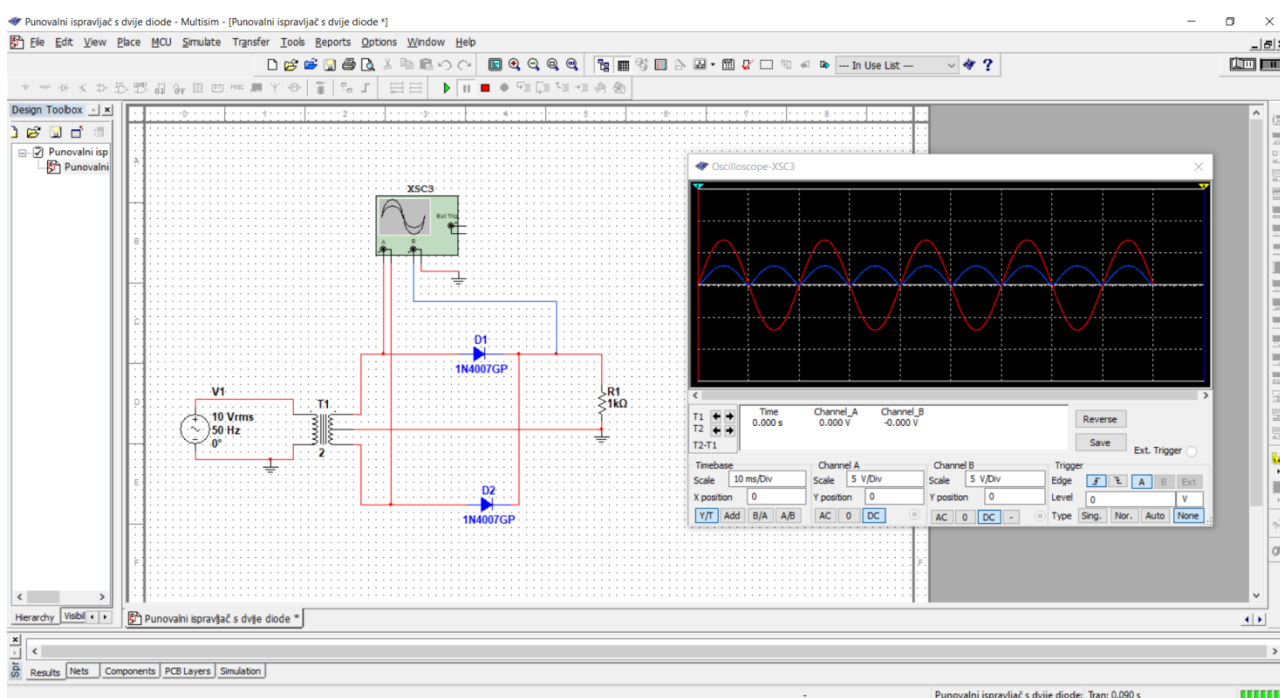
Punovalni ispravljač s dvije diode - Multisim - [Punovalni ispravljač s dvije diode *]

File Edit View Place MCU Simulate Transfer Tools Reports Options Window Help

--- In Use List ---

Design Toolbox

Punovalni isp
Punovalni

XSC3
Ext Trig
A B

D1
1N4007GP

V1
10 Vrms
50 Hz
0°

T1

2

R1
1kΩ

D2
1N4007GP

Oscilloscope-XSC3

| | Time | Channel_A | Channel_B |
|---|---|---|---|
| T1 | 0.000 s | 0.000 V | -0.000 V |
| T2 | | | |
| T2-T1 | | | |

Reverse
Save
Ext. Trigger

Timebase
Scale 10 ms/Div
X position 0
Y/T Add B/A A/B

Channel A
Scale 5 V/Div
Y position 0
AC 0 DC

Channel B
Scale 5 V/Div
Y position 0
AC 0 DC -

Trigger
Edge A B Ext
Level 0 V
Type Sing. Nor. Auto None

Hierarchy Visibil

Punovalni ispravljač s dvije diode *

Results Nets Components PCB Layers Simulation

Punovalni ispravljač s dvije diode: Tran: 0.090 s